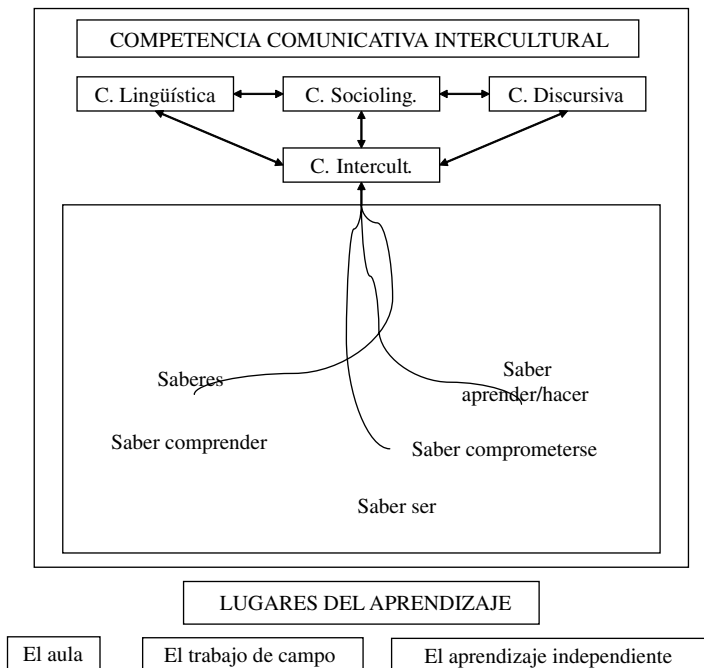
COMPETENCIA COMUNICATIVA INTERCULTURAL

C. Lingüística

C. Socioling.

C. Discursiva

C. Intercult.

Saberes

Saber aprender/hacer

Saber comprender

Saber comprometerse

Saber ser

LUGARES DEL APRENDIZAJE

El aula

El trabajo de campo

El aprendizaje independiente